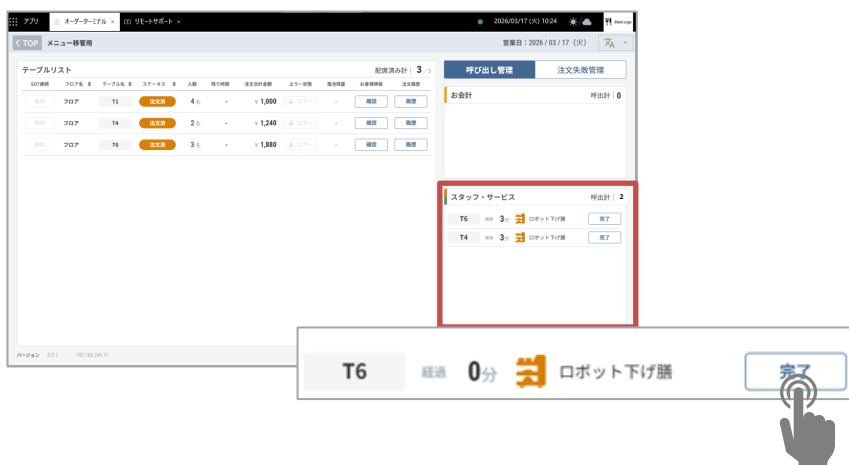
アプリ　オーダーターミナル ×　リモートサポート ×　2026/03/17 (火) 10:24

TOP　メニュー移管用　営業日：2026 / 03 / 17（火）

テーブルリスト　配席済み計 | 3 /3

| SOT接続 | フロア名 | テーブル名 | ステータス | 人数 | 残り時間 | 注文合計金額 | エラー状態 | 電池残量 | お客様情報 | 注文履歴 |
|---|---|---|---|---|---|---|---|---|---|---|
| 接続 | フロア | T1 | 注文済 | 4名 | - | ¥ 1,000 | エラー | - | 確認 | 履歴 |
| 接続 | フロア | T4 | 注文済 | 2名 | - | ¥ 1,240 | エラー | - | 確認 | 履歴 |
| 接続 | フロア | T6 | 注文済 | 3名 | - | ¥ 1,880 | エラー | - | 確認 | 履歴 |

呼び出し管理　注文失敗管理

お会計　呼出計 | 0

スタッフ・サービス　呼出計 | 2

T6 経過 3分 ロボット下げ膳 完了
T4 経過 3分 ロボット下げ膳 完了

バージョン 0.0.1 192.168.246.71

T6 経過 0分 ロボット下げ膳 完了